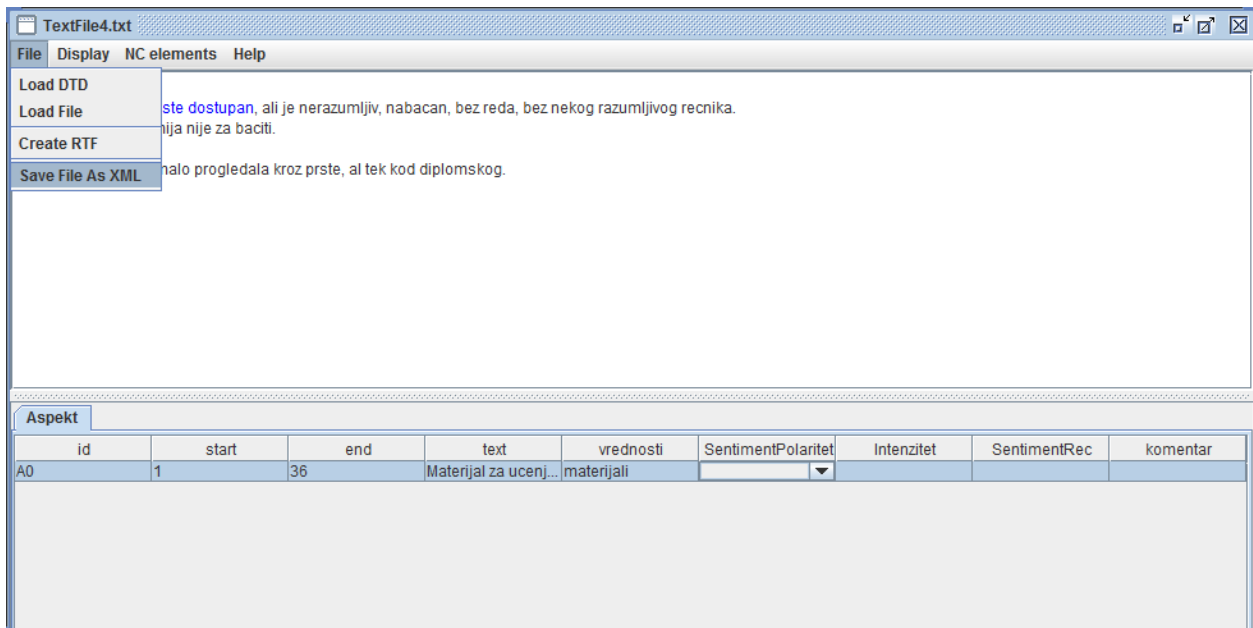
TextFile4.txt

File Display NC elements Help

Load DTD
Load File
Create RTF
Save File As XML

ste dostupan, ali je nerazumljiv, nabacan, bez reda, bez nekog razumljivog recnika.
nija nije za baciti.

nalo progledala kroz prste, al tek kod diplomskog.

Aspekt

| id | start | end | text | vrednosti | SentimentPolaritet | Intenzitet | SentimentRec | komentar |
|---|---|---|---|---|---|---|---|---|
| A0 | 1 | 36 | Materijal za ucenj... | materijali | | | | |